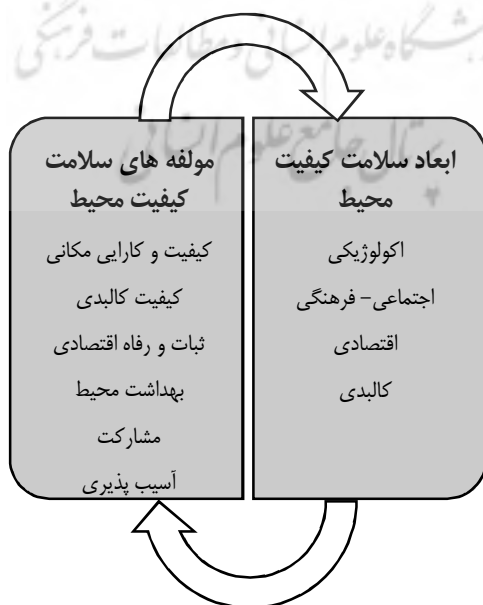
ابعاد سلامت کیفیت محیط

اکولوژیکی
اجتماعی- فرهنگی
اقتصادی
کالبدی

مولفه های سلامت کیفیت محیط

کیفیت و کارایی مکانی
کیفیت کالبدی
ثبات و رفاه اقتصادی
بهداشت محیط
مشارکت
آسیب پذیری

پژوهشگاه علوم انسانی و مطالعات فرهنگی
پرتال جامع علوم انسانی